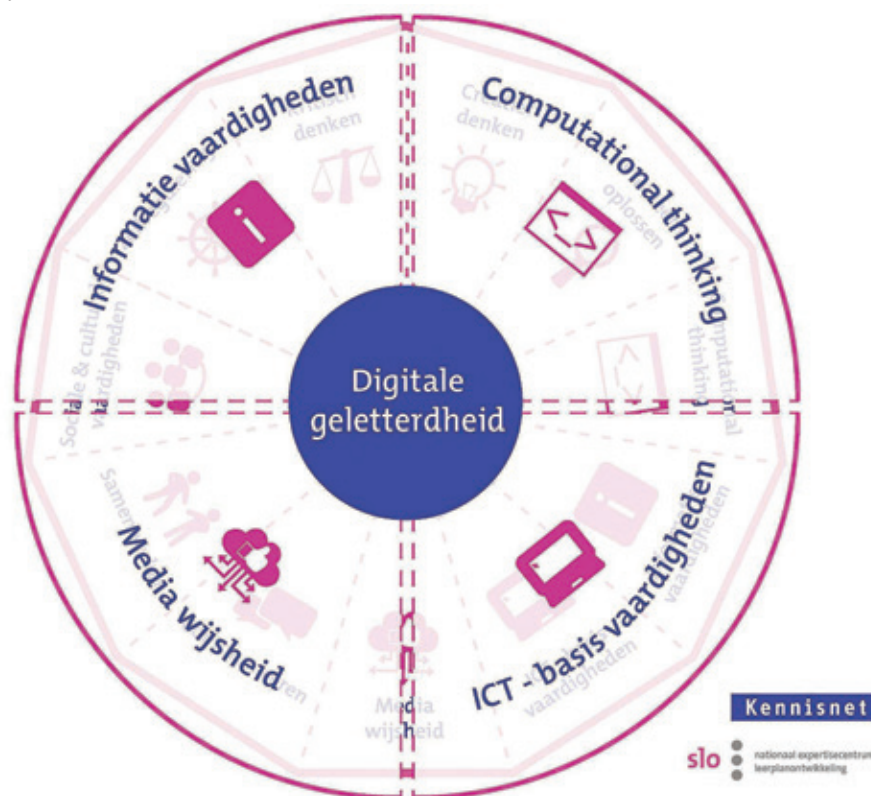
Informatie vaardigheden

Computational thinking

Digitale geletterdheid

Media wijsheid

ICT - basis vaardigheden

Kritisch denken

Creatief denken

oplossen

Computational thinking

Sociale & culturele vaardigheden

Samen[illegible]

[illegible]ren

Media wijsheid

vaardigheden

vaardigheden

Kennisnet

slo nationaal expertisecentrum leerplanontwikkeling